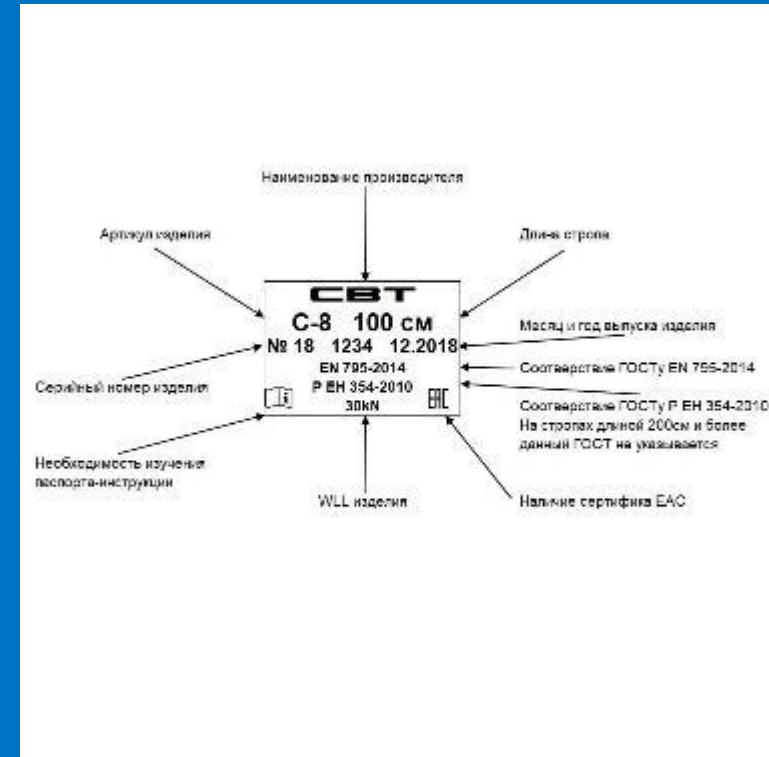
Наименование производителя

Артикул изделия

Длина стропа

СВТ

С-8 100 см

№ 18 1234 12.2018

EN 795-2014

Р ЕН 354-2010

30kN

ЕАС

Месяц и год выпуска изделия

Соответствие ГОСТу EN 795-2014

Серийный номер изделия

Соответствие ГОСТу Р ЕН 354-2010
На стропах длиной 200см и более данный ГОСТ не указывается

Необходимость изучения паспорта-инструкции

WLL изделия

Наличие сертифика ЕАС